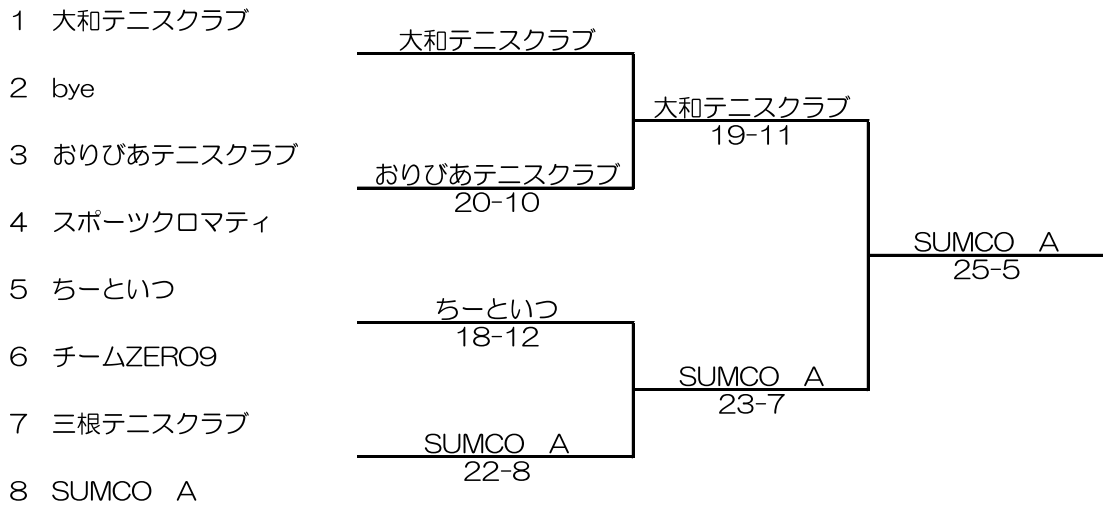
1 大和テニスクラブ

2 bye

3 おりびあテニスクラブ

4 スポーツクロマティ

5 ちーといつ

6 チームZERO9

7 三根テニスクラブ

8 SUMCO A

大和テニスクラブ

おりびあテニスクラブ
20-10

ちーといつ
18-12

SUMCO A
22-8

大和テニスクラブ
19-11

SUMCO A
23-7

SUMCO A
25-5